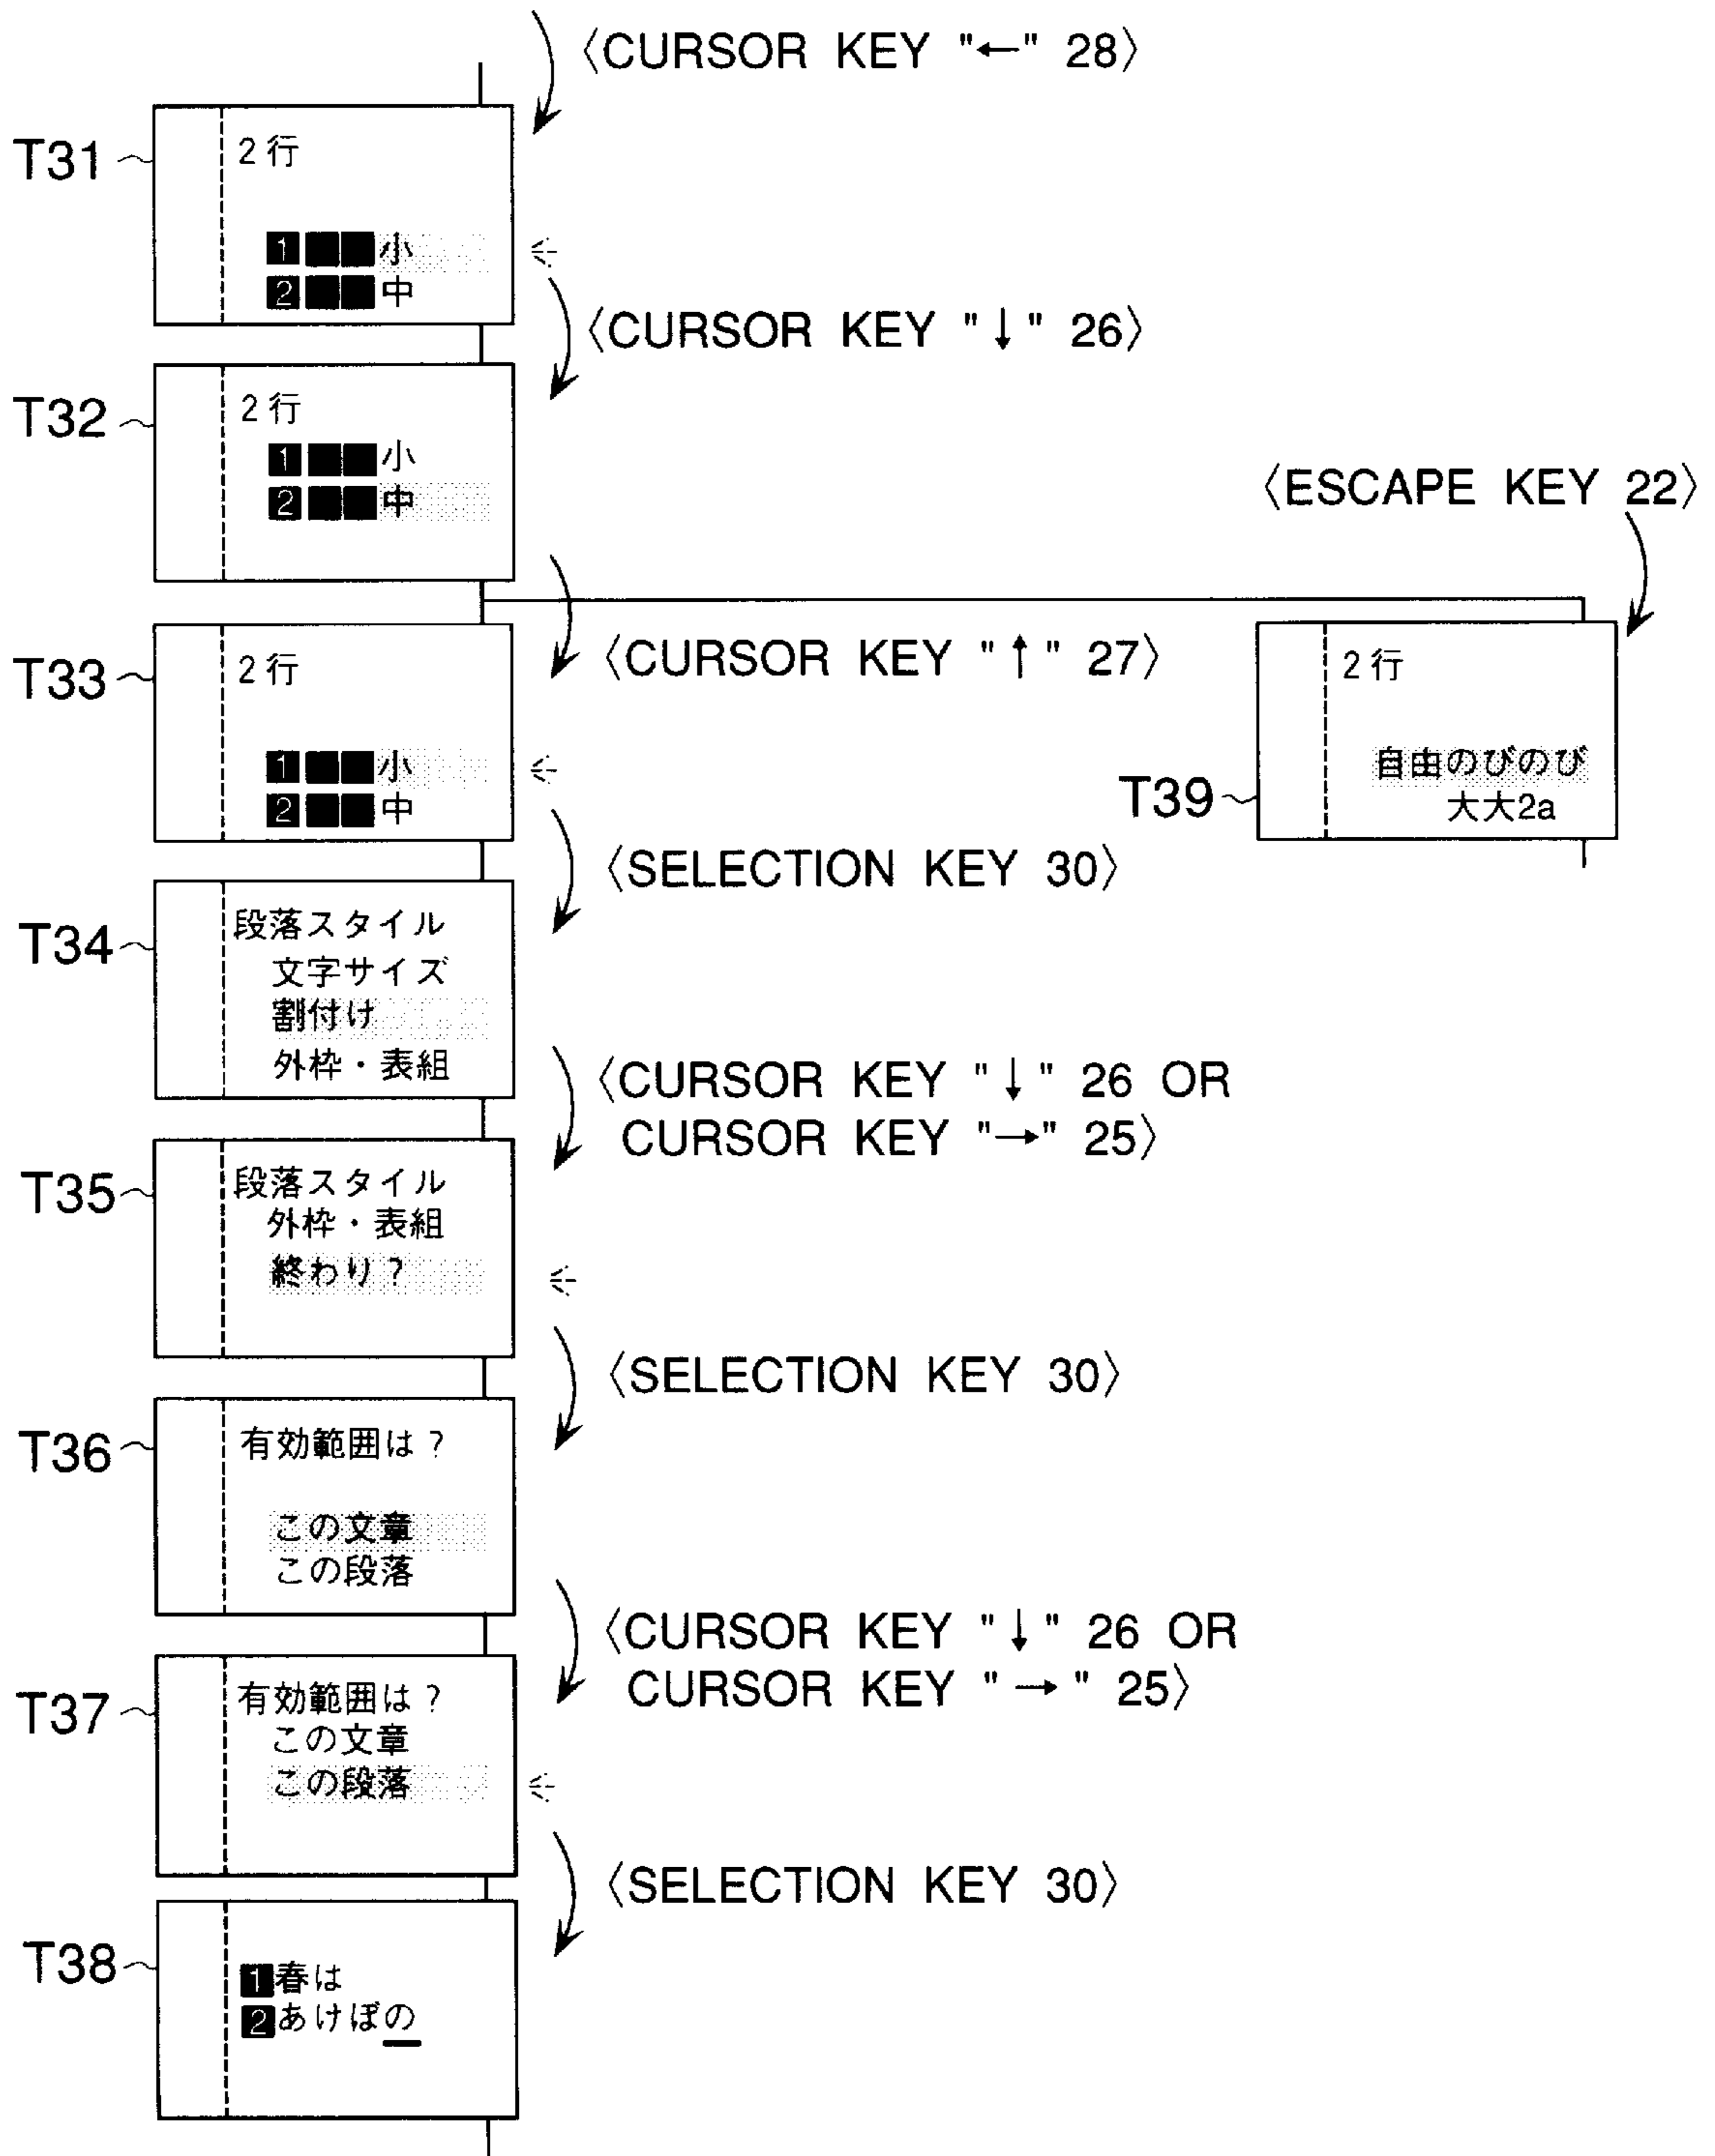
〈CURSOR KEY "←" 28〉

T31
2行
1 ■■小
2 ■■中

〈CURSOR KEY "↓" 26〉

T32
2行
1 ■■小
2 ■■中

〈ESCAPE KEY 22〉

〈CURSOR KEY "↑" 27〉

T33
2行
1 ■■小
2 ■■中

T39
2行
自由のびのび
大大2a

〈SELECTION KEY 30〉

T34
段落スタイル
文字サイズ
割付け
外枠・表組

〈CURSOR KEY "↓" 26 OR CURSOR KEY "→" 25〉

T35
段落スタイル
外枠・表組
終わり？

〈SELECTION KEY 30〉

T36
有効範囲は？
この文章
この段落

〈CURSOR KEY "↓" 26 OR CURSOR KEY "→" 25〉

T37
有効範囲は？
この文章
この段落

〈SELECTION KEY 30〉

T38
1春は
2あけぼの